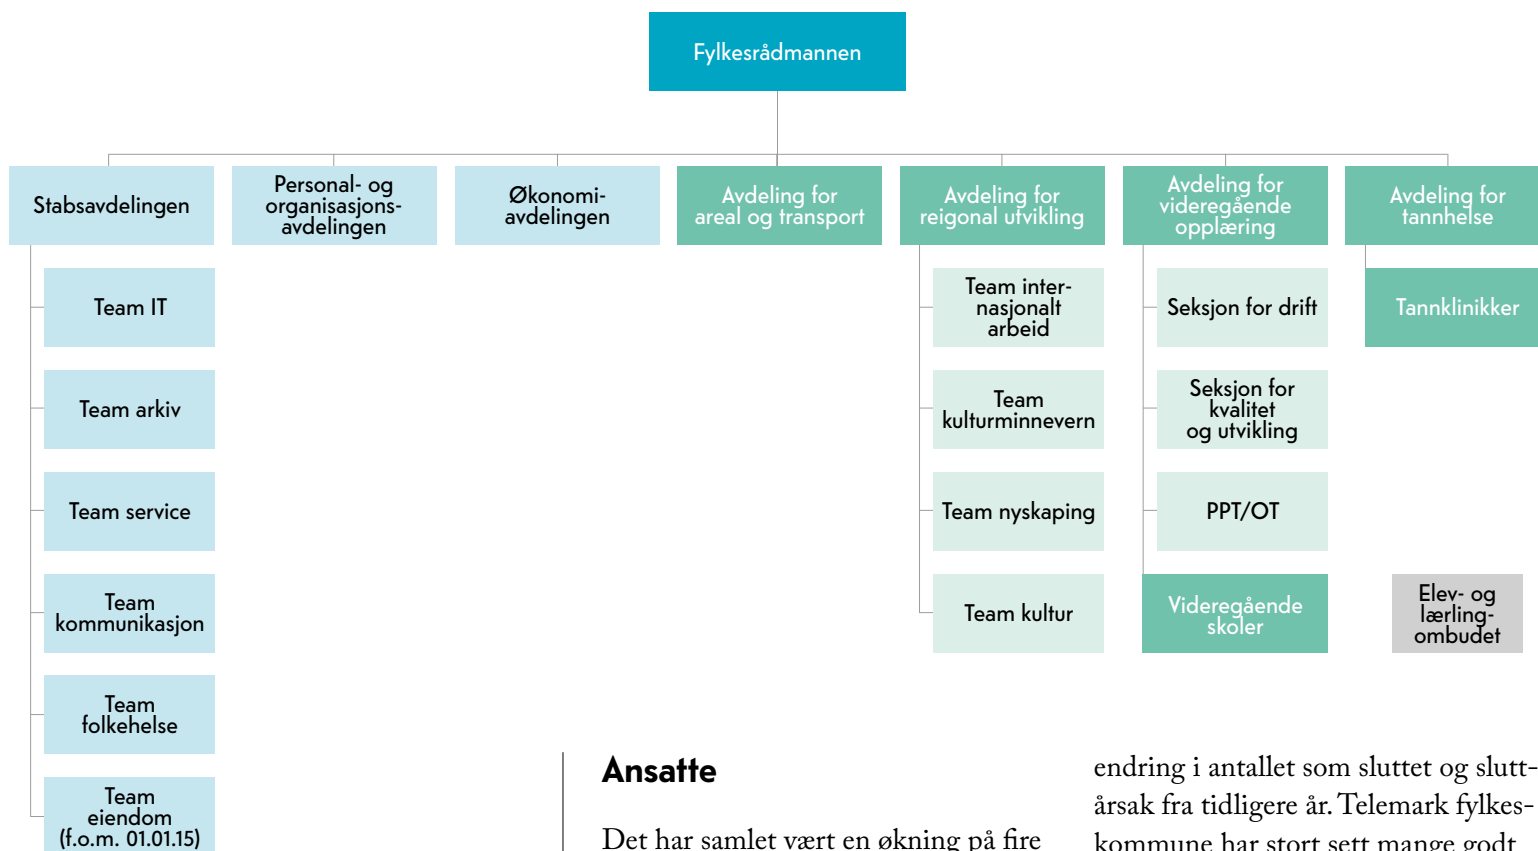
Fylkesrådmannen

Stabsavdelingen

Personal- og organisasjonsavdelingen

Økonomiavdelingen

Avdeling for areal og transport

Avdeling for reigonal utvikling

Avdeling for videregående opplæring

Avdeling for tannhelse

Team IT

Team arkiv

Team service

Team kommunikasjon

Team folkehelse

Team eiendom (f.o.m. 01.01.15)

Team internasjonalt arbeid

Team kulturminnevern

Team nyskaping

Team kultur

Seksjon for drift

Seksjon for kvalitet og utvikling

PPT/OT

Videregående skoler

Tannklinikker

Elev- og lærlingombudet

Ansatte

Det har samlet vært en økning på fire

endring i antallet som sluttet og sluttårsak fra tidligere år. Telemark fylkeskommune har stort sett mange godt